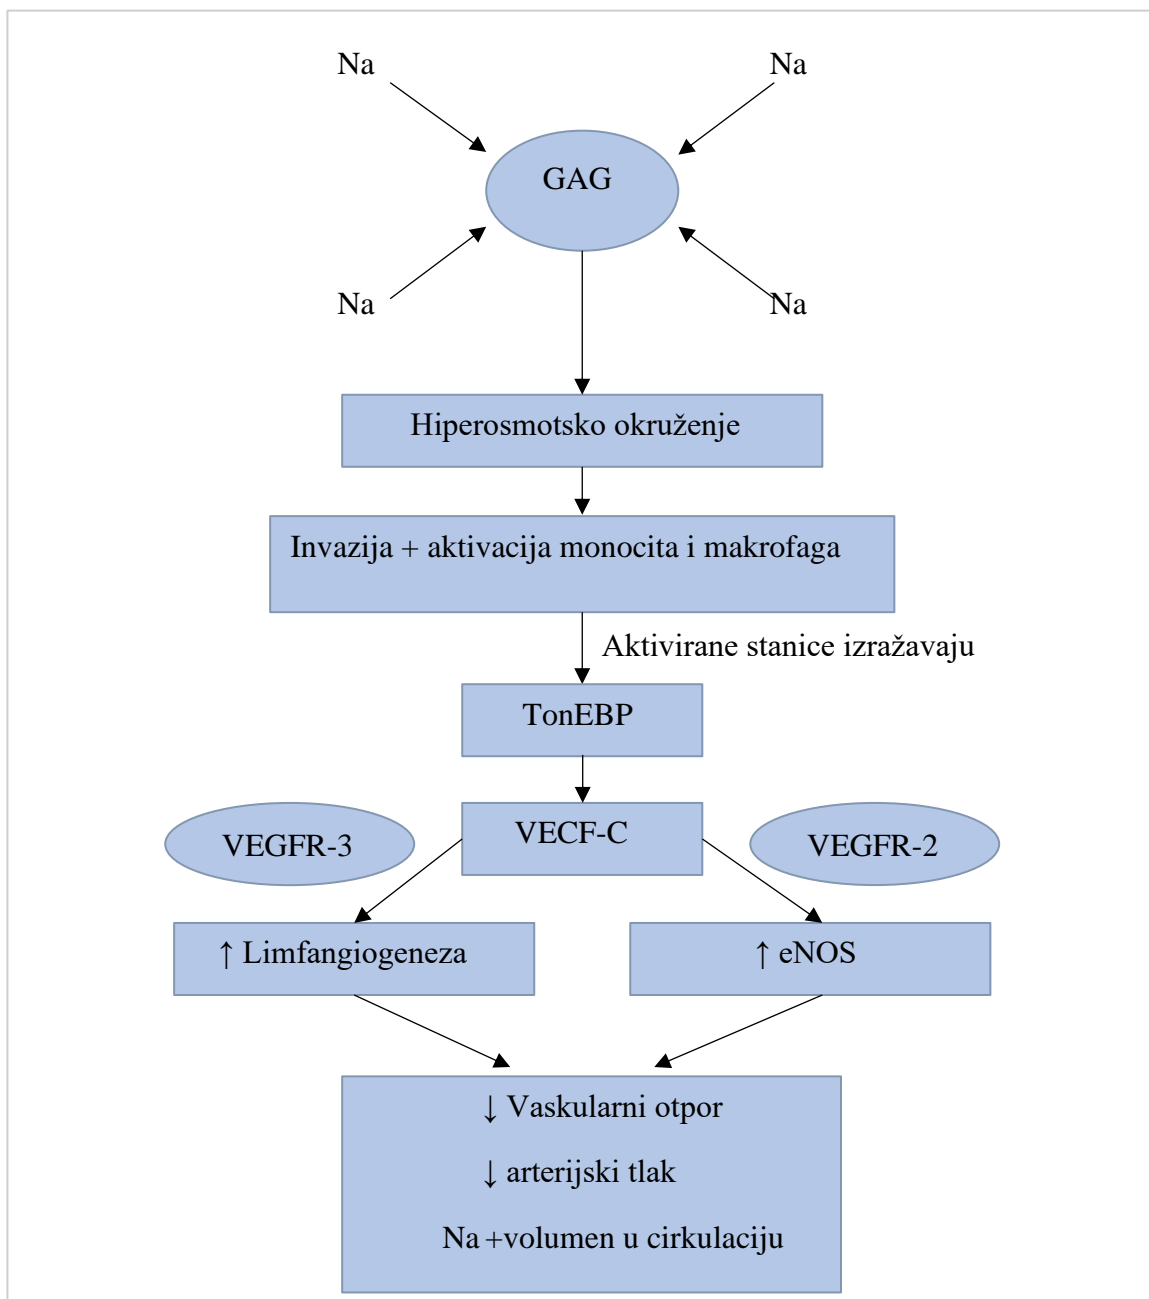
Na

Na

GAG

Na

Na

Hiperosmotsko okruženje

Invazija + aktivacija monocita i makrofaga

Aktivirane stanice izražavaju

TonEBP

VEGFR-3

VECF-C

VEGFR-2

↑ Limfangiogeneza

↑ eNOS

↓ Vaskularni otpor

↓ arterijski tlak

Na +volumen u cirkulaciju